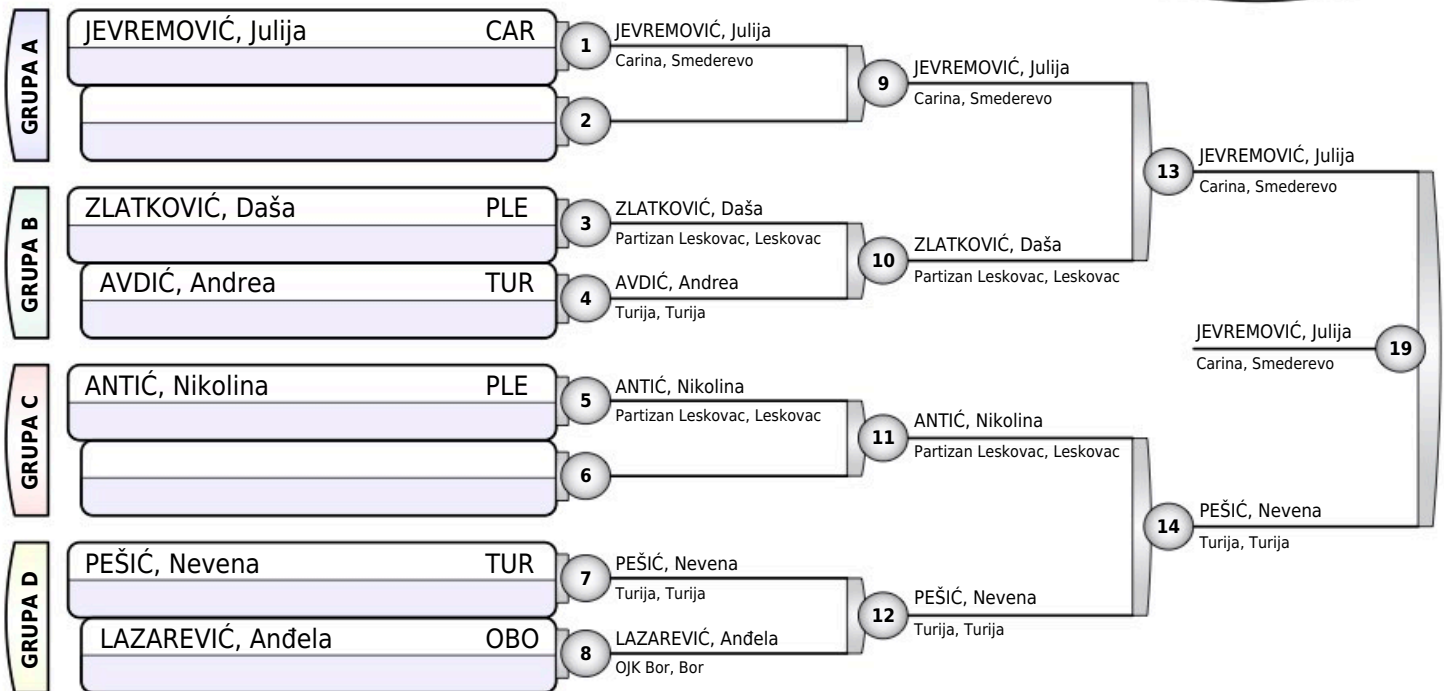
GRUPA A

JEVREMOVIĆ, Julija CAR

1 JEVREMOVIĆ, Julija
Carina, Smederevo

2

GRUPA B

ZLATKOVIĆ, Daša PLE

AVDIĆ, Andrea TUR

3 ZLATKOVIĆ, Daša
Partizan Leskovac, Leskovac

4 AVDIĆ, Andrea
Turija, Turija

GRUPA C

ANTIĆ, Nikolina PLE

5 ANTIĆ, Nikolina
Partizan Leskovac, Leskovac

6

GRUPA D

PEŠIĆ, Nevena TUR

LAZAREVIĆ, Anđela OBO

7 PEŠIĆ, Nevena
Turija, Turija

8 LAZAREVIĆ, Anđela
OJK Bor, Bor

9 JEVREMOVIĆ, Julija
Carina, Smederevo

10 ZLATKOVIĆ, Daša
Partizan Leskovac, Leskovac

11 ANTIĆ, Nikolina
Partizan Leskovac, Leskovac

12 PEŠIĆ, Nevena
Turija, Turija

13 JEVREMOVIĆ, Julija
Carina, Smederevo

14 PEŠIĆ, Nevena
Turija, Turija

JEVREMOVIĆ, Julija
Carina, Smederevo
19